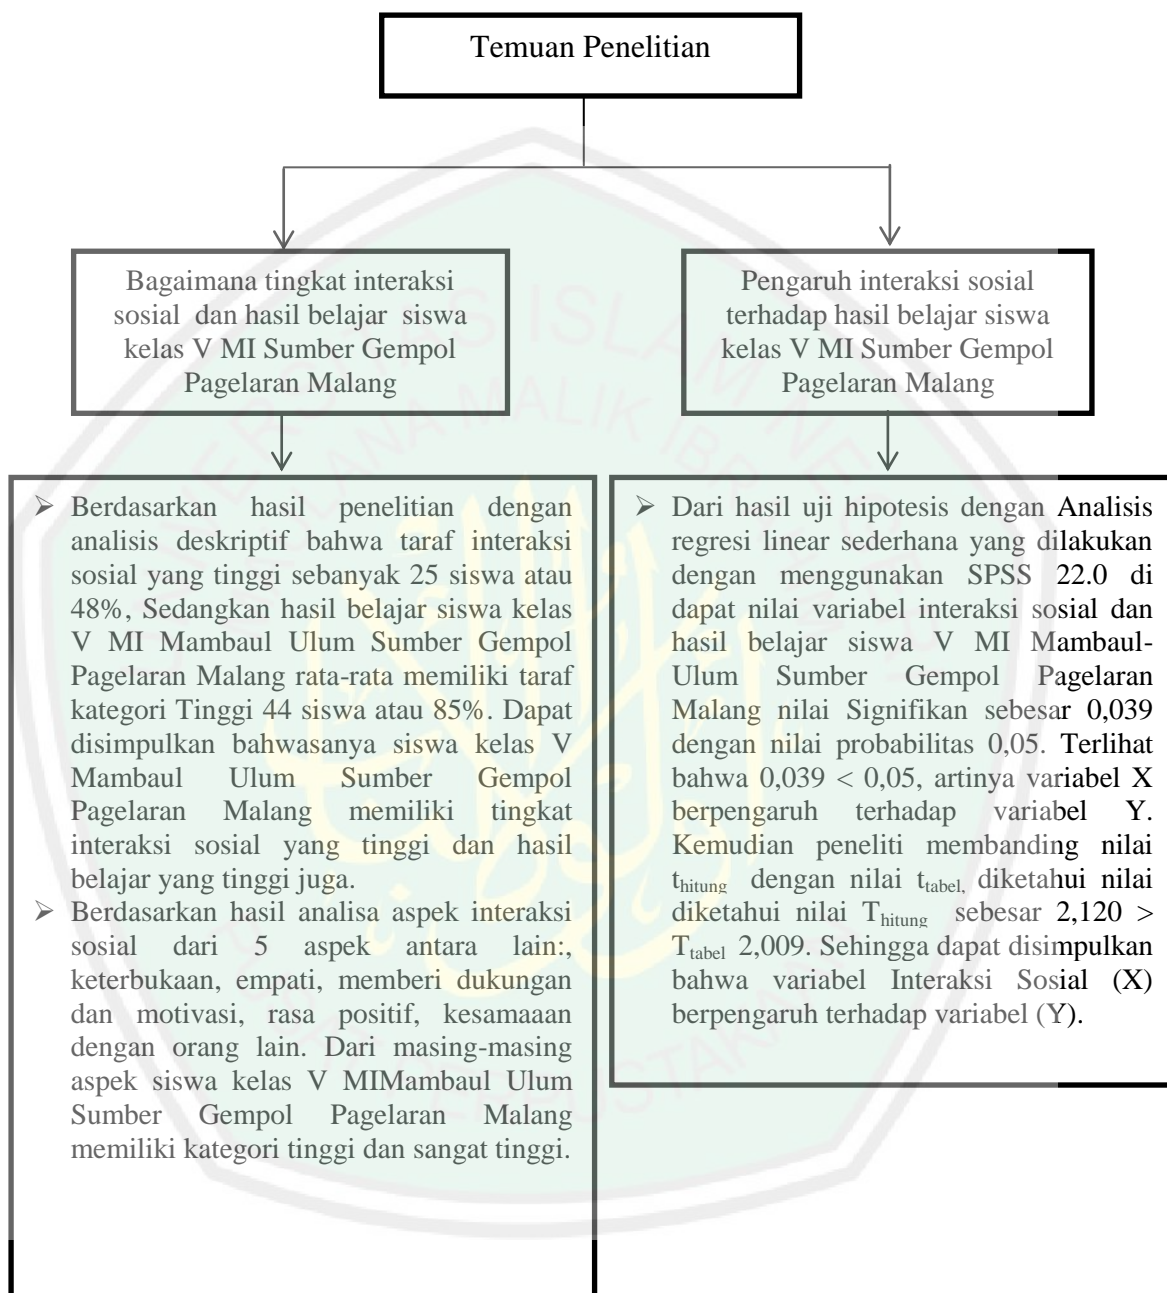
Temuan Penelitian

Bagaimana tingkat interaksi sosial dan hasil belajar siswa kelas V MI Sumber Gempol Pagelaran Malang

Pengaruh interaksi sosial terhadap hasil belajar siswa kelas V MI Sumber Gempol Pagelaran Malang

➢ Berdasarkan hasil penelitian dengan analisis deskriptif bahwa taraf interaksi sosial yang tinggi sebanyak 25 siswa atau 48%, Sedangkan hasil belajar siswa kelas V MI Mambaul Ulum Sumber Gempol Pagelaran Malang rata-rata memiliki taraf kategori Tinggi 44 siswa atau 85%. Dapat disimpulkan bahwasanya siswa kelas V Mambaul Ulum Sumber Gempol Pagelaran Malang memiliki tingkat interaksi sosial yang tinggi dan hasil belajar yang tinggi juga.
➢ Berdasarkan hasil analisa aspek interaksi sosial dari 5 aspek antara lain:, keterbukaan, empati, memberi dukungan dan motivasi, rasa positif, kesamaaan dengan orang lain. Dari masing-masing aspek siswa kelas V MIMambaul Ulum Sumber Gempol Pagelaran Malang memiliki kategori tinggi dan sangat tinggi.

➢ Dari hasil uji hipotesis dengan Analisis regresi linear sederhana yang dilakukan dengan menggunakan SPSS 22.0 di dapat nilai variabel interaksi sosial dan hasil belajar siswa V MI Mambaul-Ulum Sumber Gempol Pagelaran Malang nilai Signifikan sebesar 0,039 dengan nilai probabilitas 0,05. Terlihat bahwa 0,039 < 0,05, artinya variabel X berpengaruh terhadap variabel Y. Kemudian peneliti membanding nilai $t_{hitung}$ dengan nilai $t_{tabel,}$ diketahui nilai diketahui nilai $T_{hitung}$ sebesar 2,120 > $T_{tabel}$ 2,009. Sehingga dapat disimpulkan bahwa variabel Interaksi Sosial (X) berpengaruh terhadap variabel (Y).